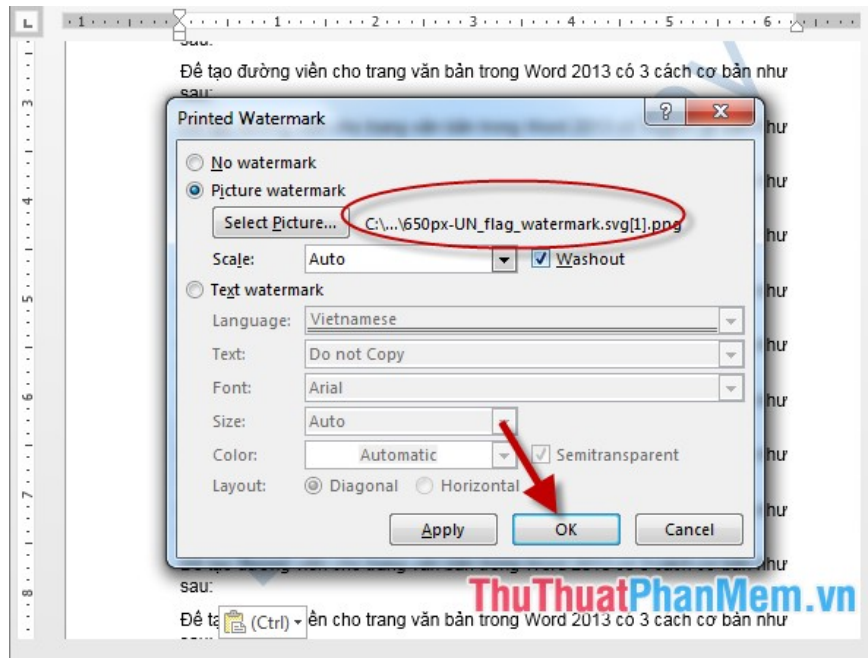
sau:

Để tạo đường viền cho trang văn bản trong Word 2013 có 3 cách cơ bản như sau:

Printed Watermark

No watermark

Picture watermark

Select Picture...

C:\...\650px-UN_flag_watermark.svg[1].png

Scale: Auto

Washout

Text watermark

Language: Vietnamese

Text: Do not Copy

Font: Arial

Size: Auto

Color: Automatic

Semitransparent

Layout: Diagonal Horizontal

Apply

OK

Cancel

như

như

như

như

như

như

như

như

sau:

ThuThuatPhanMem.vn

Để tạ (Ctrl) viền cho trang văn bản trong Word 2013 có 3 cách cơ bản như